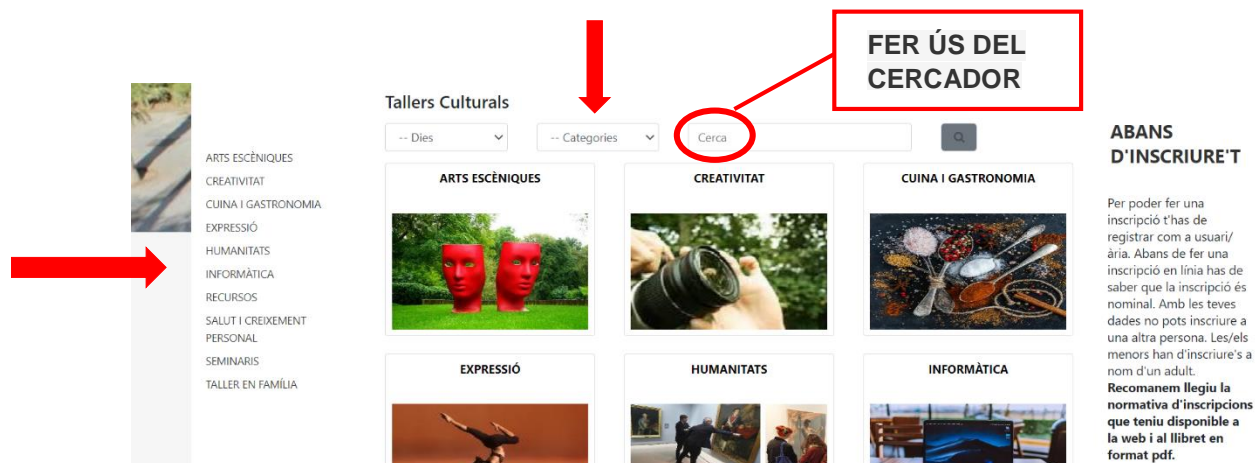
FER ÚS DEL CERCADOR

Tallers Culturals

-- Dies

-- Categories

Cerca

ARTS ESCÈNIQUES
CREATIVITAT
CUINA I GASTRONOMIA
EXPRESSIÓ
HUMANITATS
INFORMÀTICA
RECURSOS
SALUT I CREIXEMENT PERSONAL
SEMINARIS
TALLER EN FAMÍLIA

| ARTS ESCÈNIQUES | CREATIVITAT | CUINA I GASTRONOMIA |
|---|---|---|
| EXPRESSIÓ | HUMANITATS | INFORMÀTICA |

ABANS D'INSCRIURE'T

Per poder fer una inscripció t'has de registrar com a usuari/ària. Abans de fer una inscripció en línia has de saber que la inscripció és nominal. Amb les teves dades no pots inscriure a una altra persona. Les/els menors han d'inscriure's a nom d'un adult. **Recomanem llegiu la normativa d'inscripcions que teniu disponible a la web i al llibret en format pdf.**